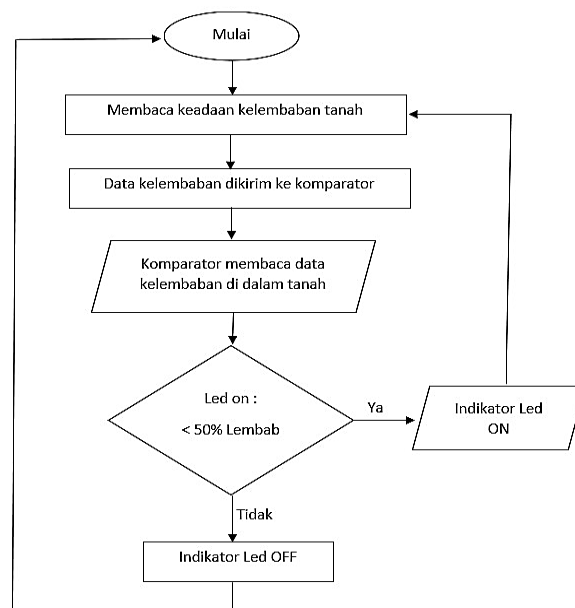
Mulai

Membaca keadaan kelembaban tanah

Data kelembaban dikirim ke komparator

Komparator membaca data kelembaban di dalam tanah

Led on :

< 50% Lembab

Ya

Indikator Led ON

Tidak

Indikator Led OFF